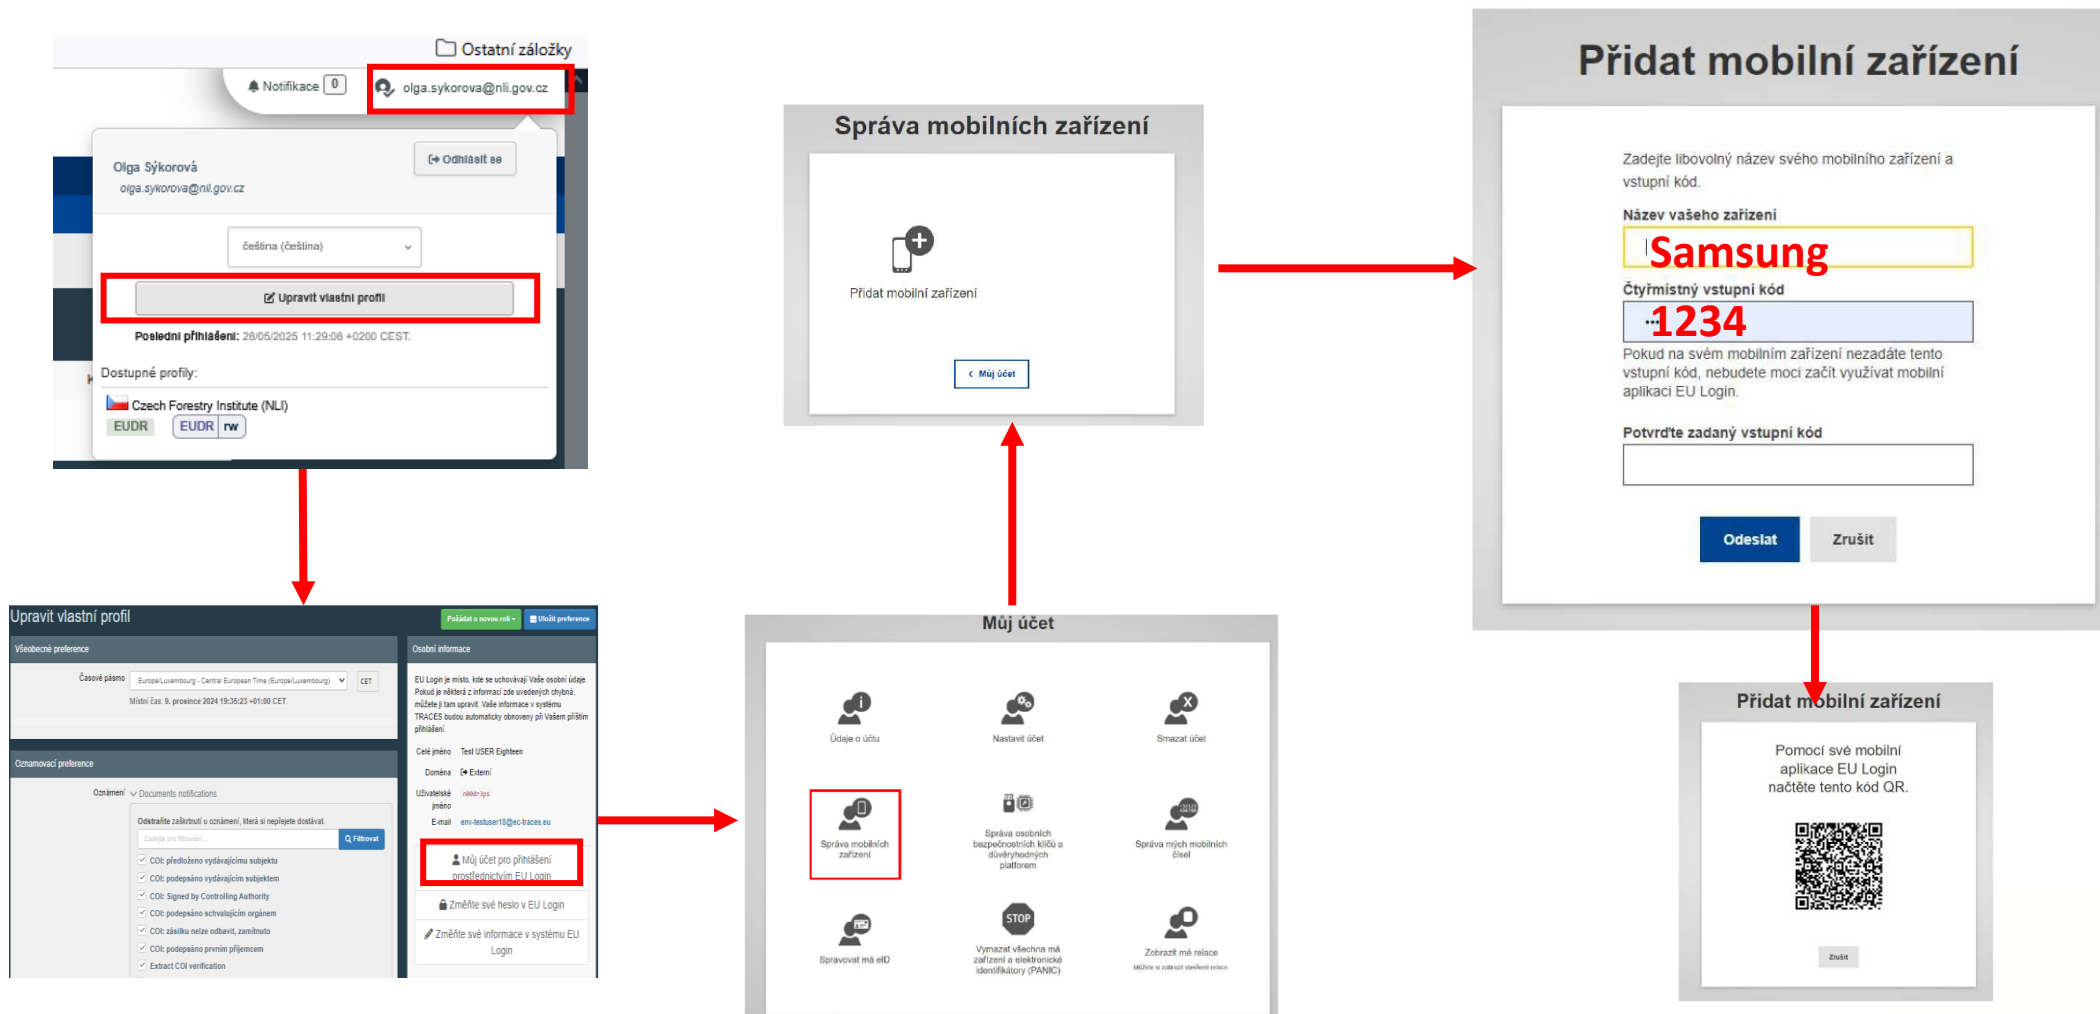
Ostatní záložky

Notifikace 0

olga.sykorova@nli.gov.cz

Olga Sýkorová
olga.sykorova@nli.gov.cz

Odhlásit se

čeština (čeština)

Upravit vlastní profil

Poslední přihlášení: 28/05/2025 11:29:08 +0200 CEST.

Dostupné profily:

Czech Forestry Institute (NLI)
EUDR EUDR rw

Upravit vlastní profil

Požádat o novou roli Uložit preference

Všeobecné preference

Časové pásmo Europe/Luxembourg - Central European Time (Europe/Luxembourg) CET

Místní čas: 9. prosince 2024 19:35:23 +01:00 CET

Oznamovací preference

Oznámení Documents notifications

Odstraňte zaškrtnutí u oznámení, která si nepřejete dostávat.

Zadejte pro filtrování Filtrovat

COI: předloženo vydávajícímu subjektu
COI: podepsáno vydávajícím subjektem
COI: Signed by Controlling Authority
COI: podepsáno schvalujícím orgánem
COI: zásilku nelze odbavit, zamítnuto
COI: podepsáno prvním příjemcem
Extract COI verification

Osobní informace

EU Login je místo, kde se uchovávají Vaše osobní údaje. Pokud je některá z informací zde uvedených chybná, můžete ji tam upravit. Vaše informace v systému TRACES budou automaticky obnoveny při Vašem příštím přihlášení.

Celé jméno Test USER Eighteen
Doména Externí
Uživatelské jméno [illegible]
E-mail env-testuser18@ec-traces.eu

Můj účet pro přihlášení prostřednictvím EU Login

Změňte své heslo v EU Login

Změňte své informace v systému EU Login

Můj účet

Údaje o účtu
Nastavit účet
Smazat účet
Správa mobilních zařízení
Správa osobních bezpečnostních klíčů a důvěryhodných platforem
Správa mých mobilních čísel
Spravovat má eID
STOP
Vymazat všechna má zařízení a elektronické identifikátory (PANIC)
Zobrazit mé relace
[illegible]

Správa mobilních zařízení

Přidat mobilní zařízení

Můj účet

Přidat mobilní zařízení

Zadejte libovolný název svého mobilního zařízení a vstupní kód.

Název vašeho zařízení
Samsung

Čtyřmístný vstupní kód
1234

Pokud na svém mobilním zařízení nezadáte tento vstupní kód, nebudete moci začít využívat mobilní aplikaci EU Login.

Potvrďte zadaný vstupní kód

Odeslat Zrušit

Přidat mobilní zařízení

Pomocí své mobilní aplikace EU Login načtěte tento kód QR.

Zrušit